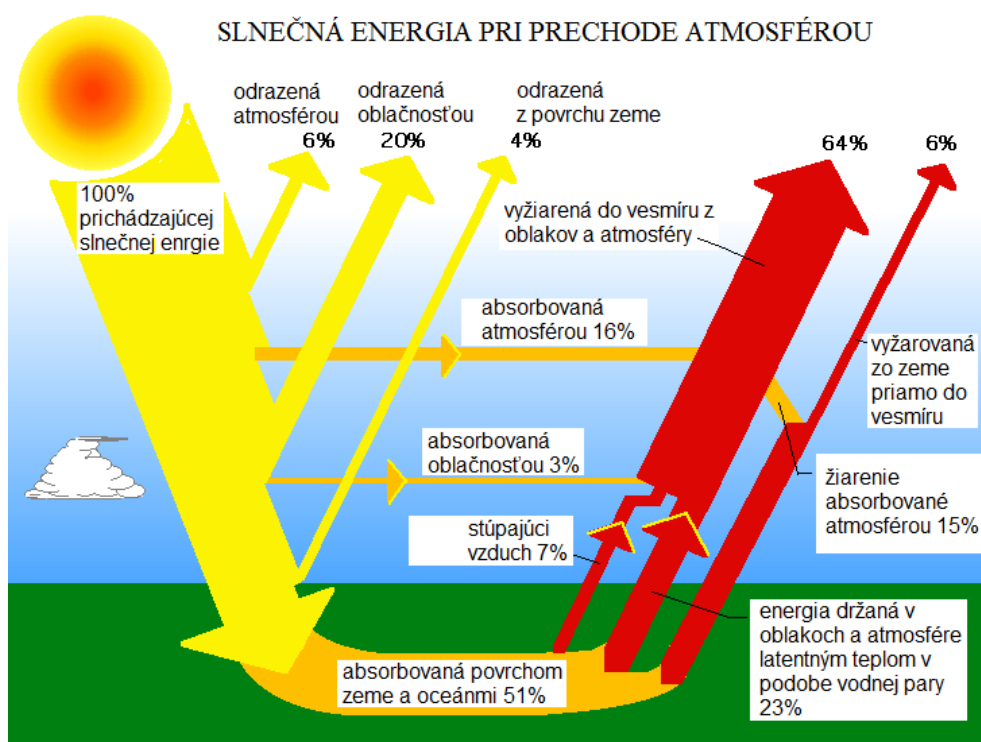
SLNEČNÁ ENERGIA PRI PRECHODE ATMOSFÉROU

odrazená atmosférou 6%

odrazená oblačnosťou 20%

odrazená z povrchu zeme 4%

64%

6%

100% prichádzajúcej slnečnej enrgie

vyžiarená do vesmíru z oblakov a atmosféry

absorbovaná atmosférou 16%

vyžarovaná zo zeme priamo do vesmíru

absorbovaná oblačnosťou 3%

žiarenie absorbované atmosférou 15%

stúpajúci vzduch 7%

energia držaná v oblakoch a atmosfére latentným teplom v podobe vodnej pary 23%

absorbovaná povrchom zeme a oceánmi 51%